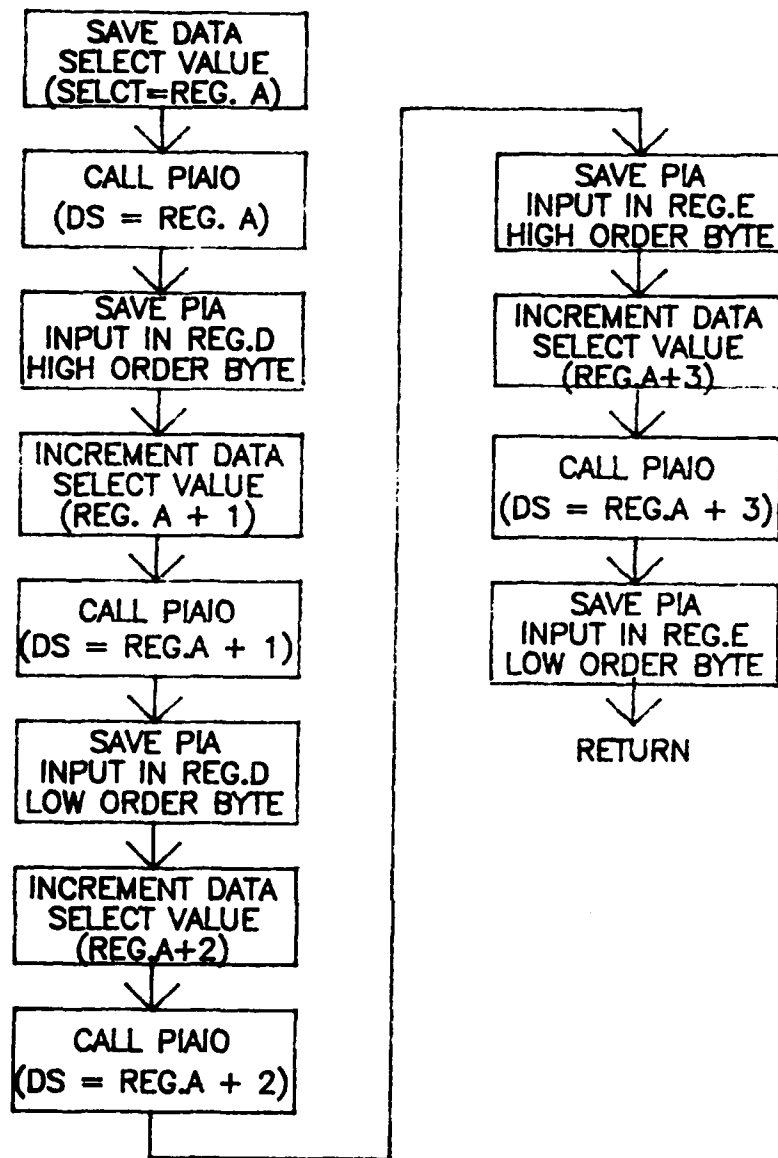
SAVE DATA SELECT VALUE (SELCT=REG. A)

CALL PIAIO (DS = REG. A)

SAVE PIA INPUT IN REG.D HIGH ORDER BYTE

INCREMENT DATA SELECT VALUE (REG. A + 1)

CALL PIAIO (DS = REG.A + 1)

SAVE PIA INPUT IN REG.D LOW ORDER BYTE

INCREMENT DATA SELECT VALUE (REG.A+2)

CALL PIAIO (DS = REG.A + 2)

SAVE PIA INPUT IN REG.E HIGH ORDER BYTE

INCREMENT DATA SELECT VALUE (REG.A+3)

CALL PIAIO (DS = REG.A + 3)

SAVE PIA INPUT IN REG.E LOW ORDER BYTE

RETURN